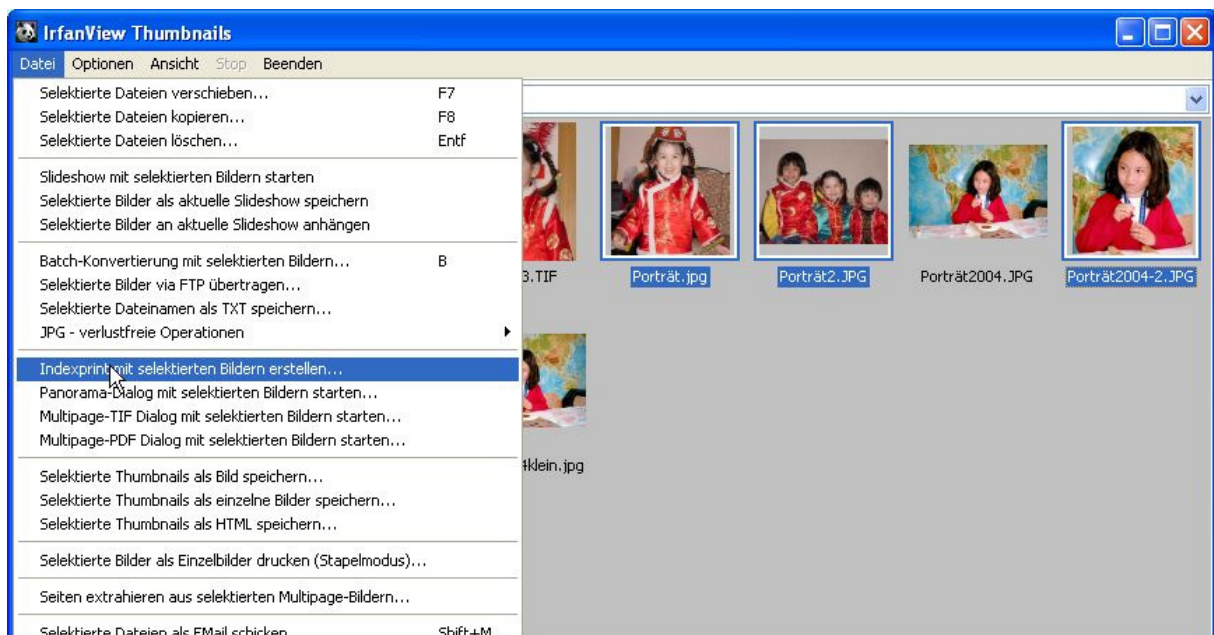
IrfanView Thumbnails

Datei Optionen Ansicht Stop Beenden

Selektierte Dateien verschieben... F7
Selektierte Dateien kopieren... F8
Selektierte Dateien löschen... Entf

Slideshow mit selektierten Bildern starten
Selektierte Bilder als aktuelle Slideshow speichern
Selektierte Bilder an aktuelle Slideshow anhängen

Batch-Konvertierung mit selektierten Bildern... B
Selektierte Bilder via FTP übertragen...
Selektierte Dateinamen als TXT speichern...
JPG - verlustfreie Operationen

Indexprint mit selektierten Bildern erstellen...
Panorama-Dialog mit selektierten Bildern starten...
Multipage-TIF Dialog mit selektierten Bildern starten...
Multipage-PDF Dialog mit selektierten Bildern starten...

Selektierte Thumbnails als Bild speichern...
Selektierte Thumbnails als einzelne Bilder speichern...
Selektierte Thumbnails als HTML speichern...

Selektierte Bilder als Einzelbilder drucken (Stapelmodus)...

Seiten extrahieren aus selektierten Multipage-Bildern...

Selektierte Dateien als EMail schicken Shift+M

3.TIF Porträt.jpg Porträt2.JPG Porträt2004.JPG Porträt2004-2.JPG

4klein.jpg